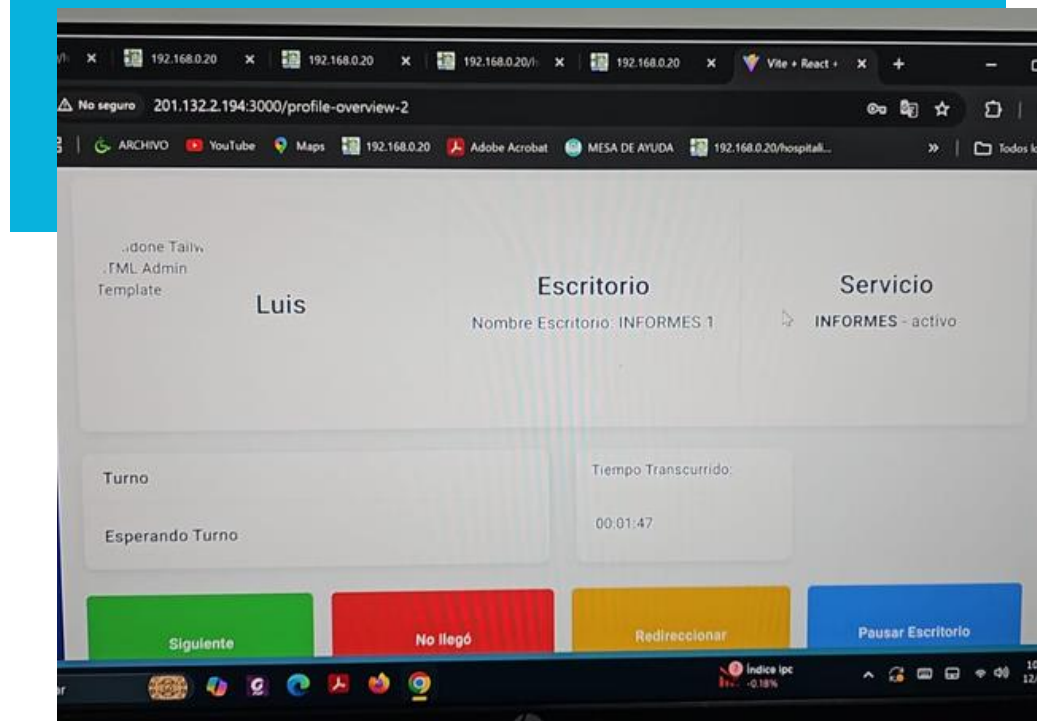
192.168.0.20 × 192.168.0.20 × 192.168.0.20/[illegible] × 192.168.0.20 × Vite + React + × +

No seguro 201.132.2.194:3000/profile-overview-2

ARCHIVO YouTube Maps 192.168.0.20 Adobe Acrobat MESA DE AYUDA 192.168.0.20/hospitali... » Todos l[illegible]

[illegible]idone Tailw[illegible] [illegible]TML Admin Template

Luis

Escritorio

Nombre Escritorio: INFORMES 1

Servicio

INFORMES - activo

Turno

Esperando Turno

Tiempo Transcurrido:

00:01:47

Siguiente

No llegó

Redireccionar

Pausar Escritorio

Índice ipc
-0.18%

10
12/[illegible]